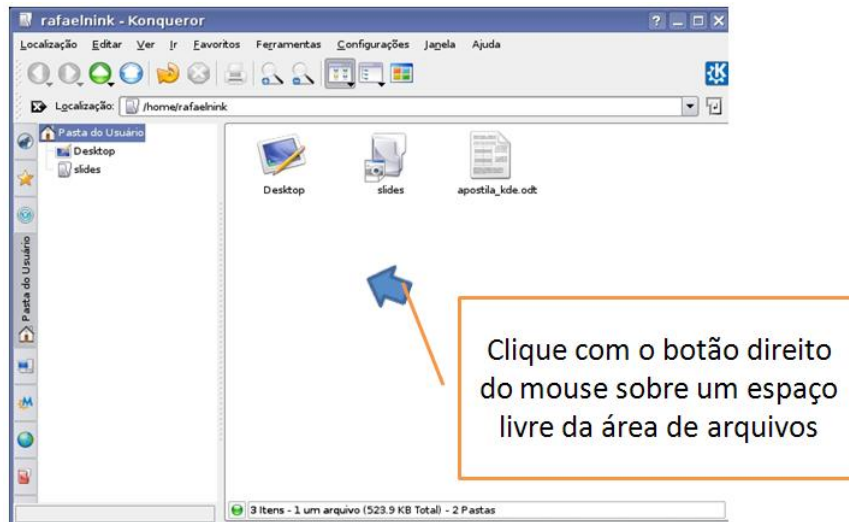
rafaelnink - Konqueror

Localização Editar Ver Ir Favoritos Ferramentas Configurações Janela Ajuda

Localização: /home/rafaelnink

Pasta do Usuário
Desktop
slides

Pasta do Usuário

Desktop
slides
apostila_kde.odt

Clique com o botão direito do mouse sobre um espaço livre da área de arquivos

3 Itens - 1 um arquivo (523.9 KB Total) - 2 Pastas